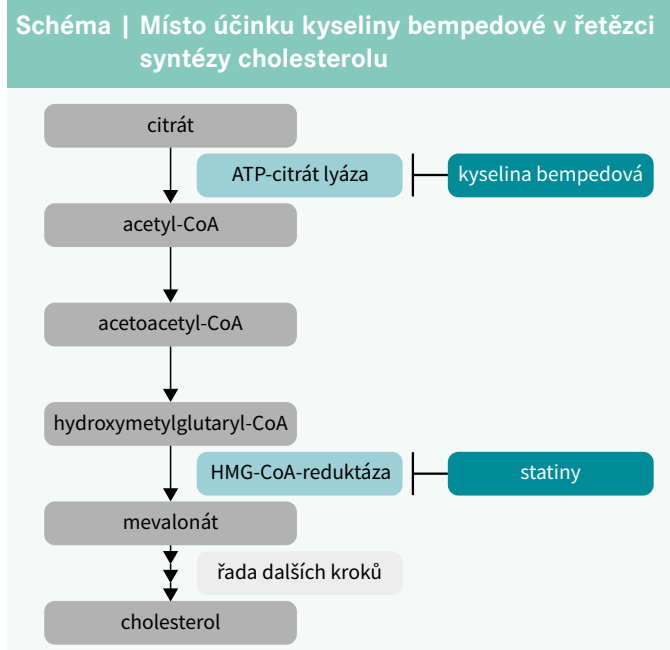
Schéma | Místo účinku kyseliny bempedové v řetězci syntézy cholesterolu

citrát

ATP-citrát lyáza

kyselina bempedová

acetyl-CoA

acetoacetyl-CoA

hydroxymetylglutaryl-CoA

HMG-CoA-reduktáza

statiny

mevalonát

řada dalších kroků

cholesterol